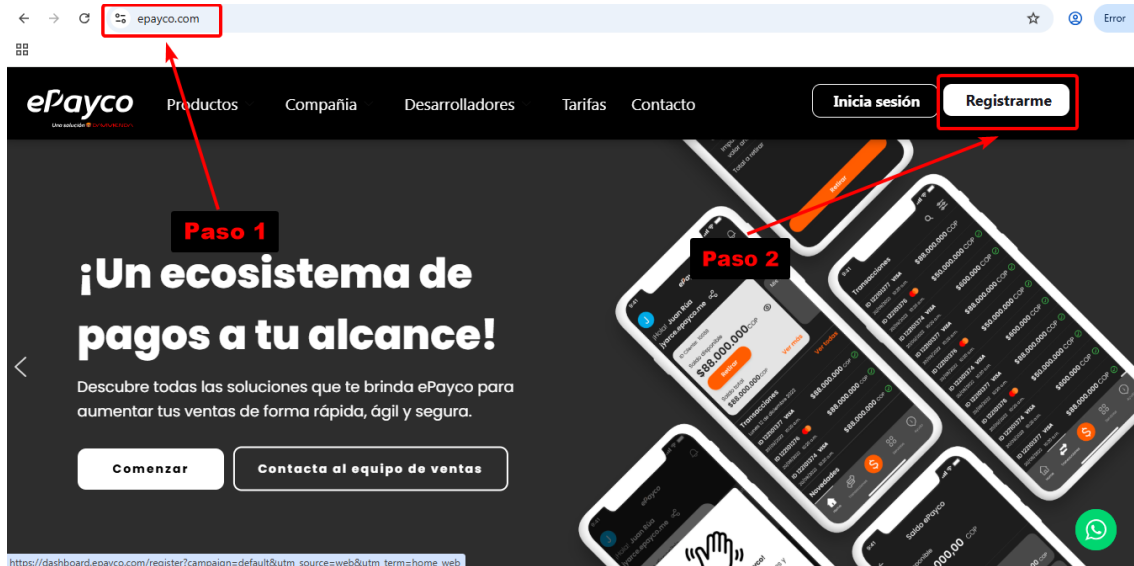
epayco.com

Error

ePayco
Una solución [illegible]

Productos Compañia Desarrolladores Tarifas Contacto

Inicia sesión Registrarme

Paso 1

Paso 2

¡Un ecosistema de pagos a tu alcance!

Descubre todas las soluciones que te brinda ePayco para aumentar tus ventas de forma rápida, ágil y segura.

Comenzar Contacta al equipo de ventas

$88.000.000 COP
Transacciones
Novedades
Saldo ePayco

https://dashboard.epayco.com/register?campaign=default&utm_source=web&utm_term=home_web